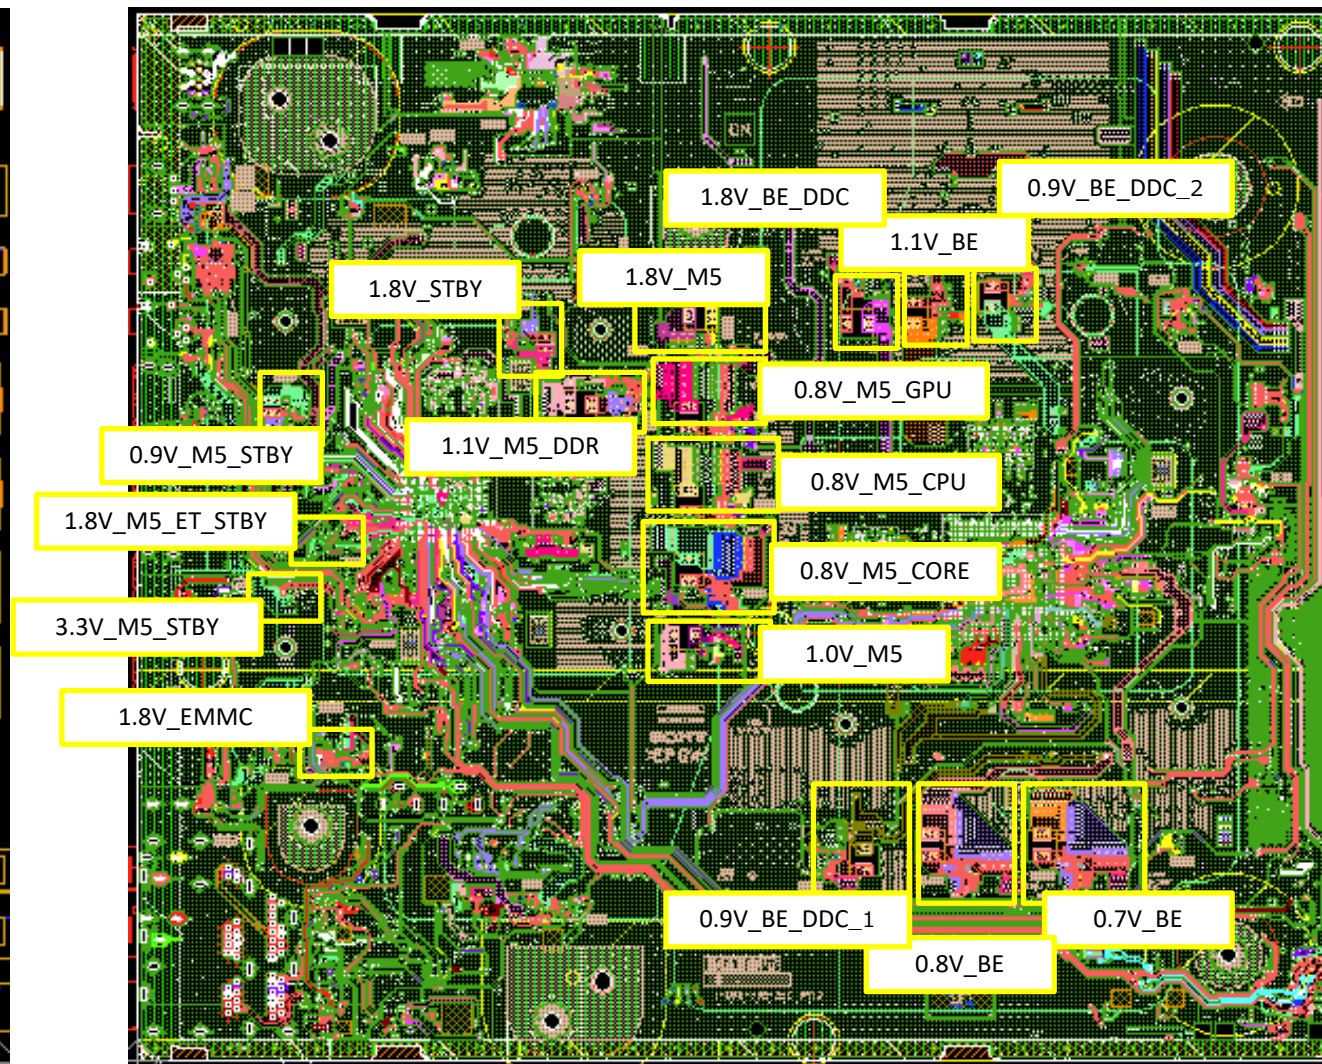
1.8V_BE_DDC

0.9V_BE_DDC_2

1.1V_BE

1.8V_STBY

1.8V_M5

0.8V_M5_GPU

0.9V_M5_STBY

1.1V_M5_DDR

0.8V_M5_CPU

1.8V_M5_ET_STBY

0.8V_M5_CORE

3.3V_M5_STBY

1.0V_M5

1.8V_EMMC

0.9V_BE_DDC_1

0.7V_BE

0.8V_BE